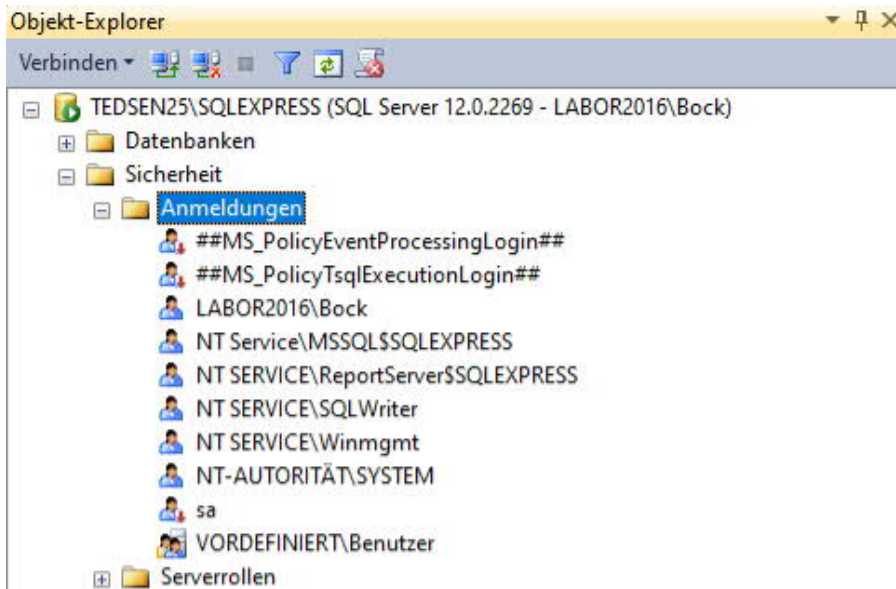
Objekt-Explorer

Verbinden ▾

TEDSEN25\SQLEXPRESS (SQL Server 12.0.2269 - LABOR2016\Bock)

Datenbanken

Sicherheit

Anmeldungen

##MS_PolicyEventProcessingLogin##

##MS_PolicyTsqlExecutionLogin##

LABOR2016\Bock

NT Service\MSSQL$SQLEXPRESS

NT SERVICE\ReportServer$SQLEXPRESS

NT SERVICE\SQLWriter

NT SERVICE\Winmgmt

NT-AUTORITÄT\SYSTEM

sa

VORDEFINIERT\Benutzer

Serverrollen